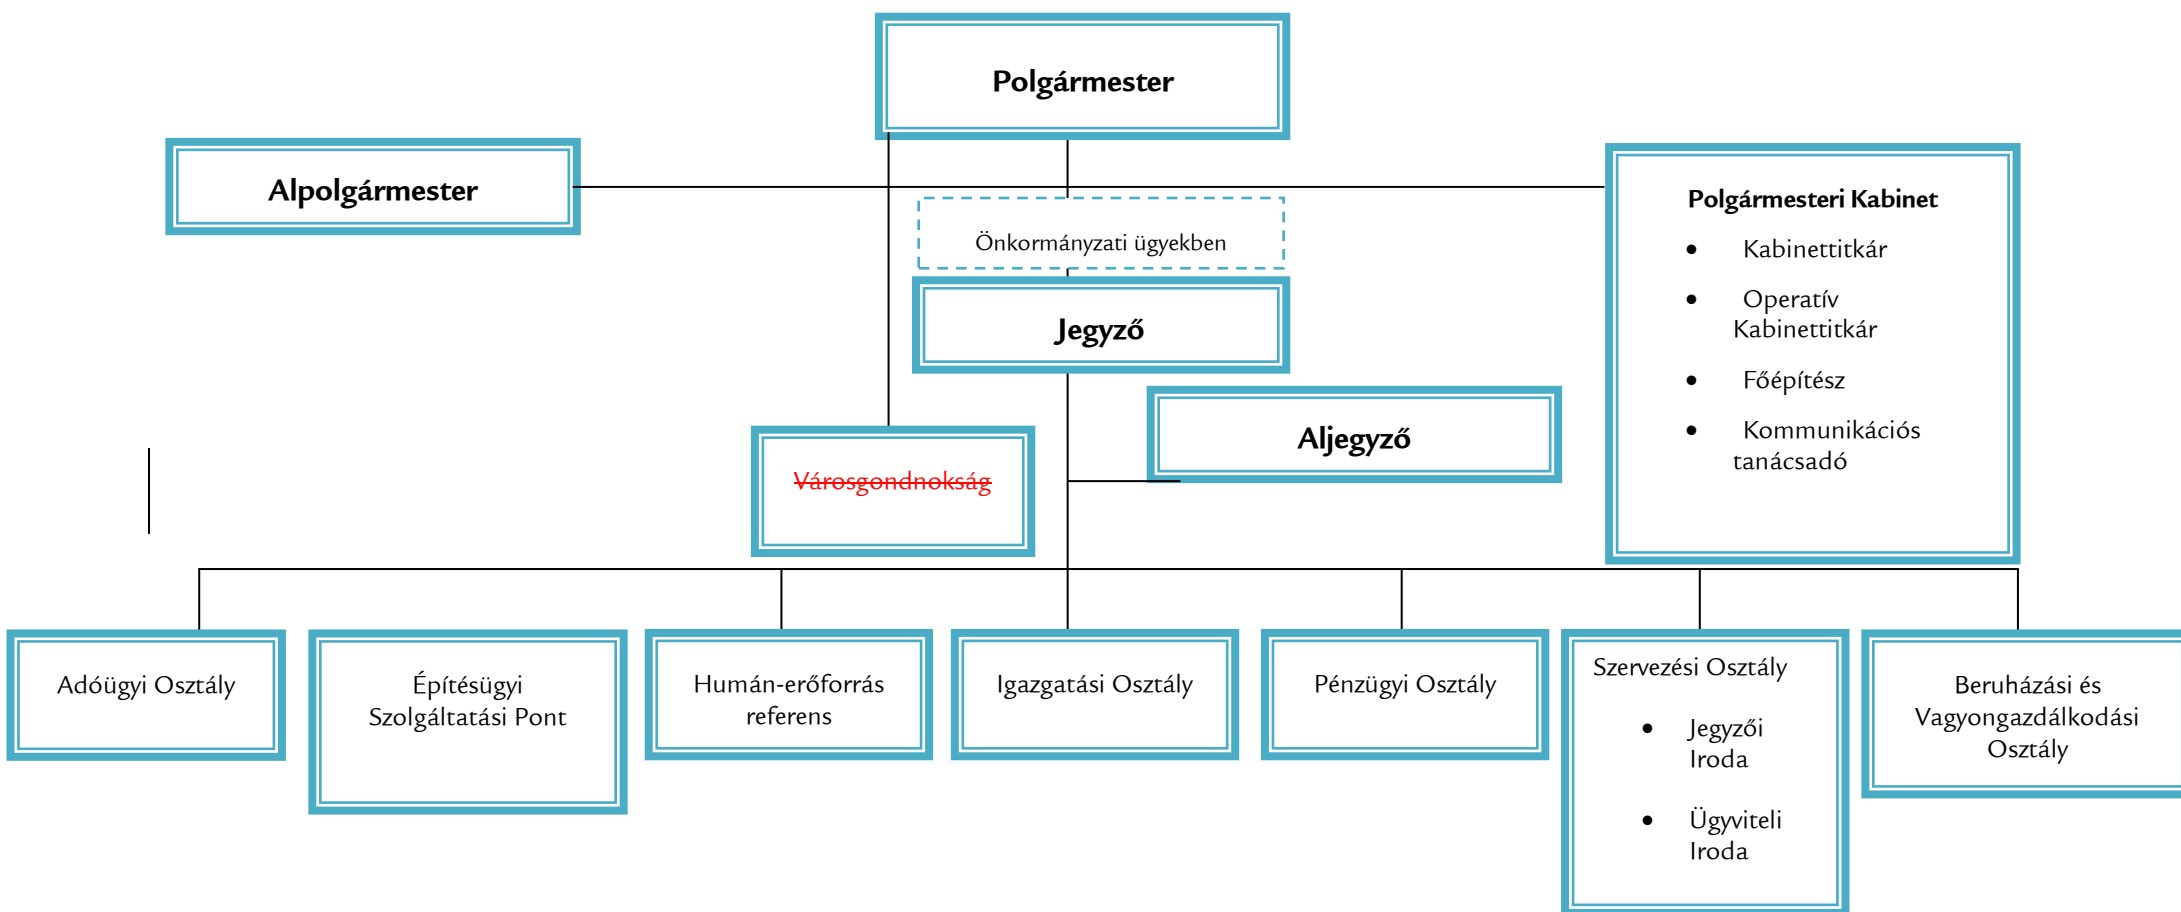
Polgármester

Alpolgármester

Polgármesteri Kabinet
- Kabinettitkár
- Operatív Kabinettitkár
- Főépítész
- Kommunikációs tanácsadó

Önkormányzati ügyekben

Jegyző

Aljegyző

~~Városgondnokság~~

Adóügyi Osztály

Építésügyi Szolgáltatási Pont

Humán-erőforrás referens

Igazgatási Osztály

Pénzügyi Osztály

Szervezési Osztály
- Jegyzői Iroda
- Ügyviteli Iroda

Beruházási és Vagyongazdálkodási Osztály